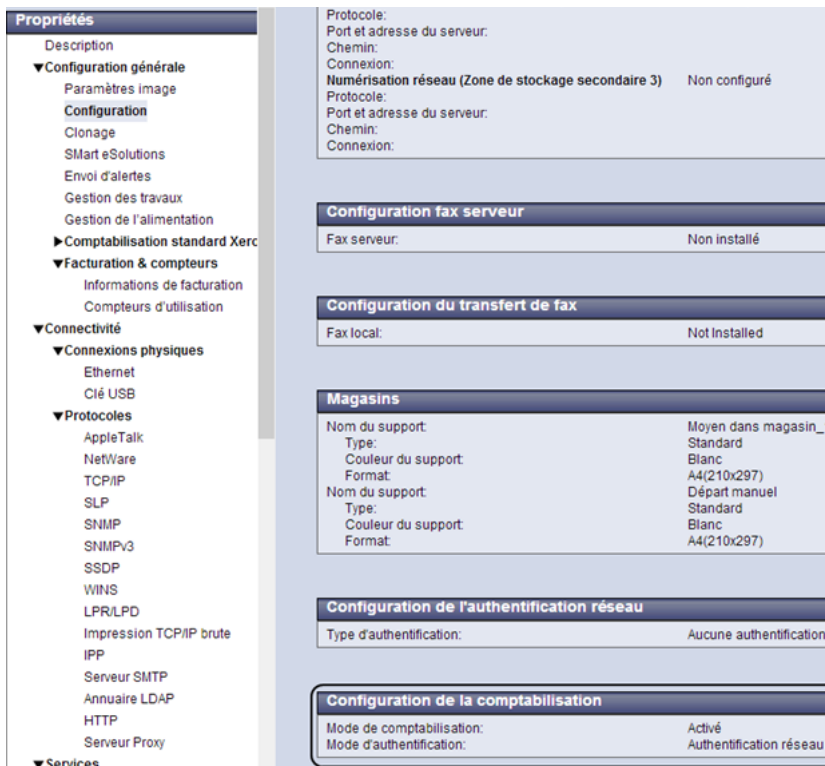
Propriétés
Description
▼Configuration générale
Paramètres image
Configuration
Clonage
SMart eSolutions
Envoi d'alertes
Gestion des travaux
Gestion de l'alimentation
▶Comptabilisation standard Xerc
▼Facturation & compteurs
Informations de facturation
Compteurs d'utilisation
▼Connectivité
▼Connexions physiques
Ethernet
Clé USB
▼Protocoles
AppleTalk
NetWare
TCP/IP
SLP
SNMP
SNMPv3
SSDP
WINS
LPR/LPD
Impression TCP/IP brute
IPP
Serveur SMTP
Annuaire LDAP
HTTP
Serveur Proxy
▼Services

Protocole:
Port et adresse du serveur:
Chemin:
Connexion:
Numérisation réseau (Zone de stockage secondaire 3) Non configuré
Protocole:
Port et adresse du serveur:
Chemin:
Connexion:

Configuration fax serveur
Fax serveur: Non installé

Configuration du transfert de fax
Fax local: Not Installed

Magasins
| Nom du support: | Moyen dans magasin_ |
|---|---|
| Type: | Standard |
| Couleur du support: | Blanc |
| Format: | A4(210x297) |
| Nom du support: | Départ manuel |
| Type: | Standard |
| Couleur du support: | Blanc |
| Format: | A4(210x297) |

Configuration de l'authentification réseau
Type d'authentification: Aucune authentificatior

Configuration de la comptabilisation
Mode de comptabilisation: Activé
Mode d'authentification: Authentification réseau